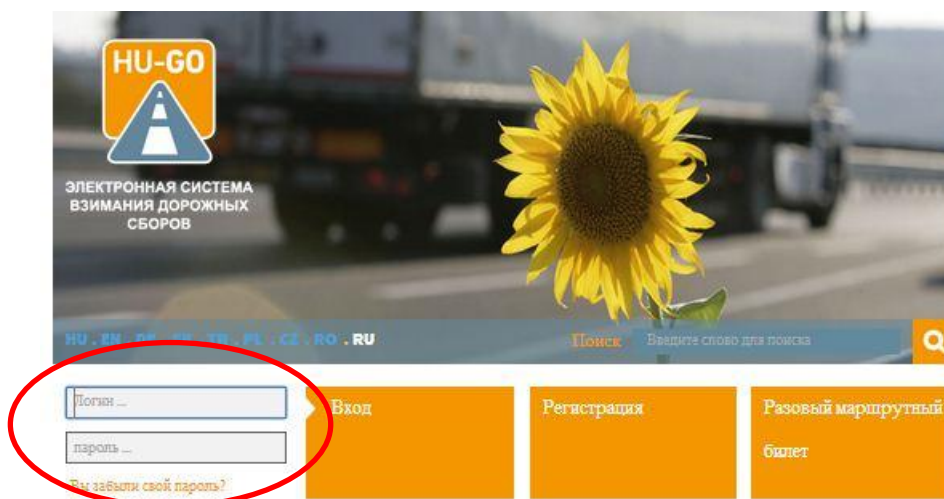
HU-GO

ЭЛЕКТРОННАЯ СИСТЕМА ВЗИМАНИЯ ДОРОЖНЫХ СБОРОВ

HU . EN . DE . SK . TR . PL . CZ . RO . RU

Поиск Введите слово для поиска

Логин ...

пароль ...

Вы забыли свой пароль?

Вход

Регистрация

Разовый маршрутный билет